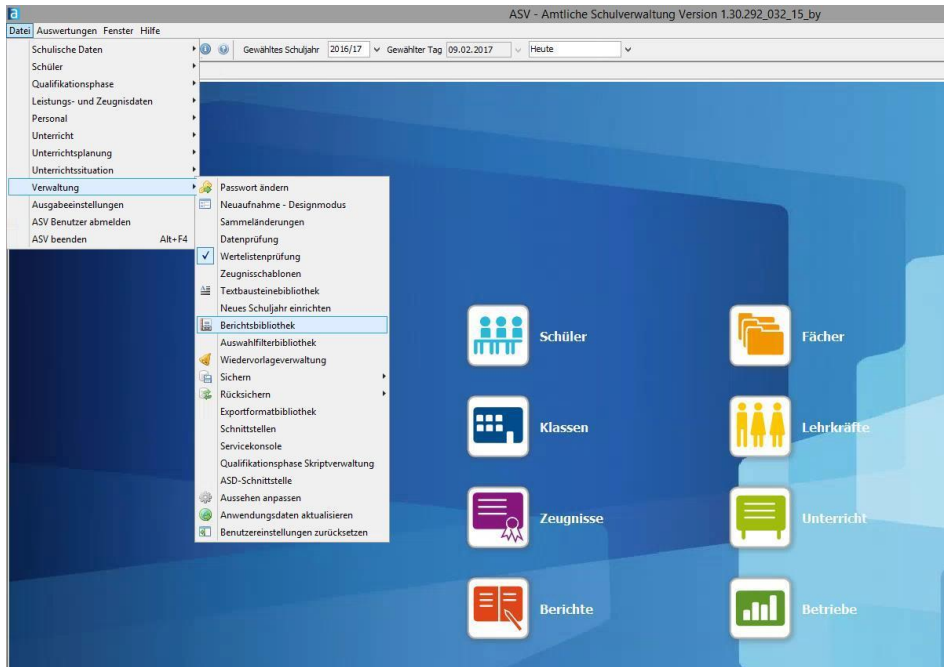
a
ASV - Amtliche Schulverwaltung Version 1.30.292_032_15_by

Datei Auswertungen Fenster Hilfe

Gewähltes Schuljahr 2016/17 Gewählter Tag 09.02.2017 Heute

Schulische Daten
Schüler
Qualifikationsphase
Leistungs- und Zeugnisdaten
Personal
Unterricht
Unterrichtsplanung
Unterrichtssituation
Verwaltung
Ausgabeeinstellungen
ASV Benutzer abmelden
ASV beenden Alt+F4

Passwort ändern
Neuaufnahme - Designmodus
Sammeländerungen
Datenprüfung
Wertelistenprüfung
Zeugnisschablonen
Textbausteinebibliothek
Neues Schuljahr einrichten
Berichtsbibliothek
Auswahlfilterbibliothek
Wiedervorlageverwaltung
Sichern
Rücksichern
Exportformatbibliothek
Schnittstellen
Servicekonsole
Qualifikationsphase Skriptverwaltung
ASD-Schnittstelle
Aussehen anpassen
Anwendungsdaten aktualisieren
Benutzereinstellungen zurücksetzen

Schüler
Fächer
Klassen
Lehrkräfte
Zeugnisse
Unterricht
Berichte
Betriebe